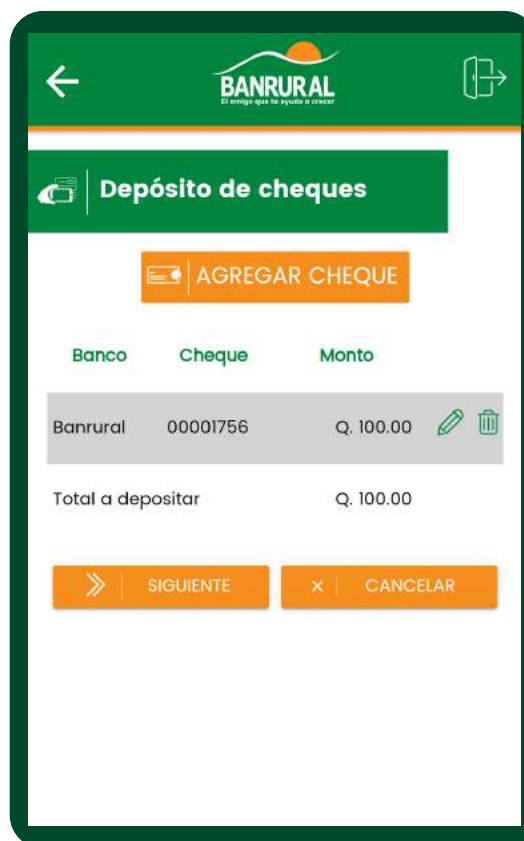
BANRURAL
El amigo que te ayuda a crecer

Depósito de cheques

AGREGAR CHEQUE

| Banco | Cheque | Monto |
|---|---|---|
| Banrural | 00001756 | Q. 100.00 |
| Total a depositar | | Q. 100.00 |

SIGUIENTE
CANCELAR